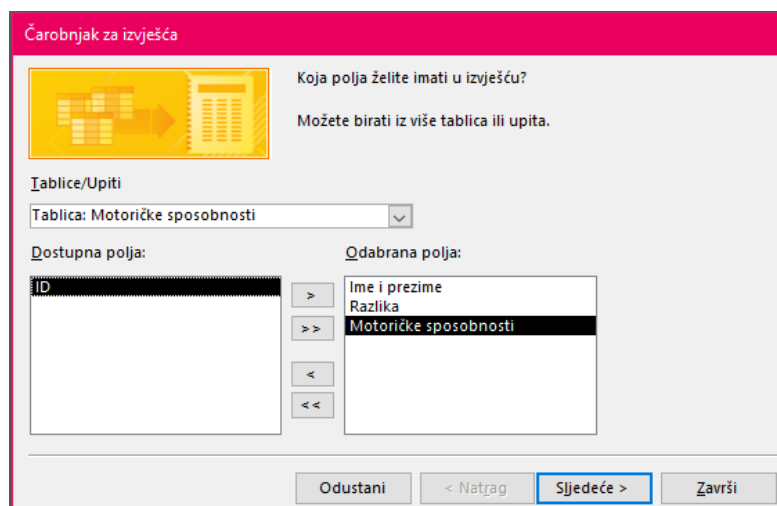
Čarobnjak za izvješća

Koja polja želite imati u izvješću?

Možete birati iz više tablica ili upita.

Tablice/Upiti

Tablica: Motoričke sposobnosti

Dostupna polja:

ID

>

>>

<

<<

Odabrana polja:

Ime i prezime
Razlika
Motoričke sposobnosti

Odustani

< Natrag

Sljedeće >

Završi